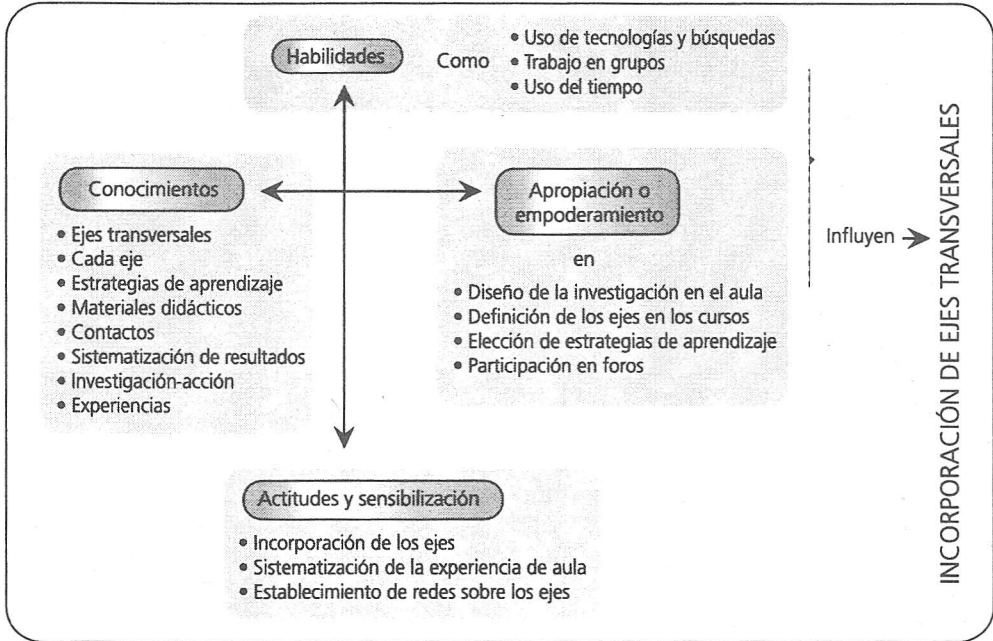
Habilidades

Como
• Uso de tecnologías y búsquedas
• Trabajo en grupos
• Uso del tiempo

Conocimientos
• Ejes transversales
• Cada eje
• Estrategias de aprendizaje
• Materiales didácticos
• Contactos
• Sistematización de resultados
• Investigación-acción
• Experiencias

Apropiación o empoderamiento

en
• Diseño de la investigación en el aula
• Definición de los ejes en los cursos
• Elección de estrategias de aprendizaje
• Participación en foros

Influyen

INCORPORACIÓN DE EJES TRANSVERSALES

Actitudes y sensibilización
• Incorporación de los ejes
• Sistematización de la experiencia de aula
• Establecimiento de redes sobre los ejes